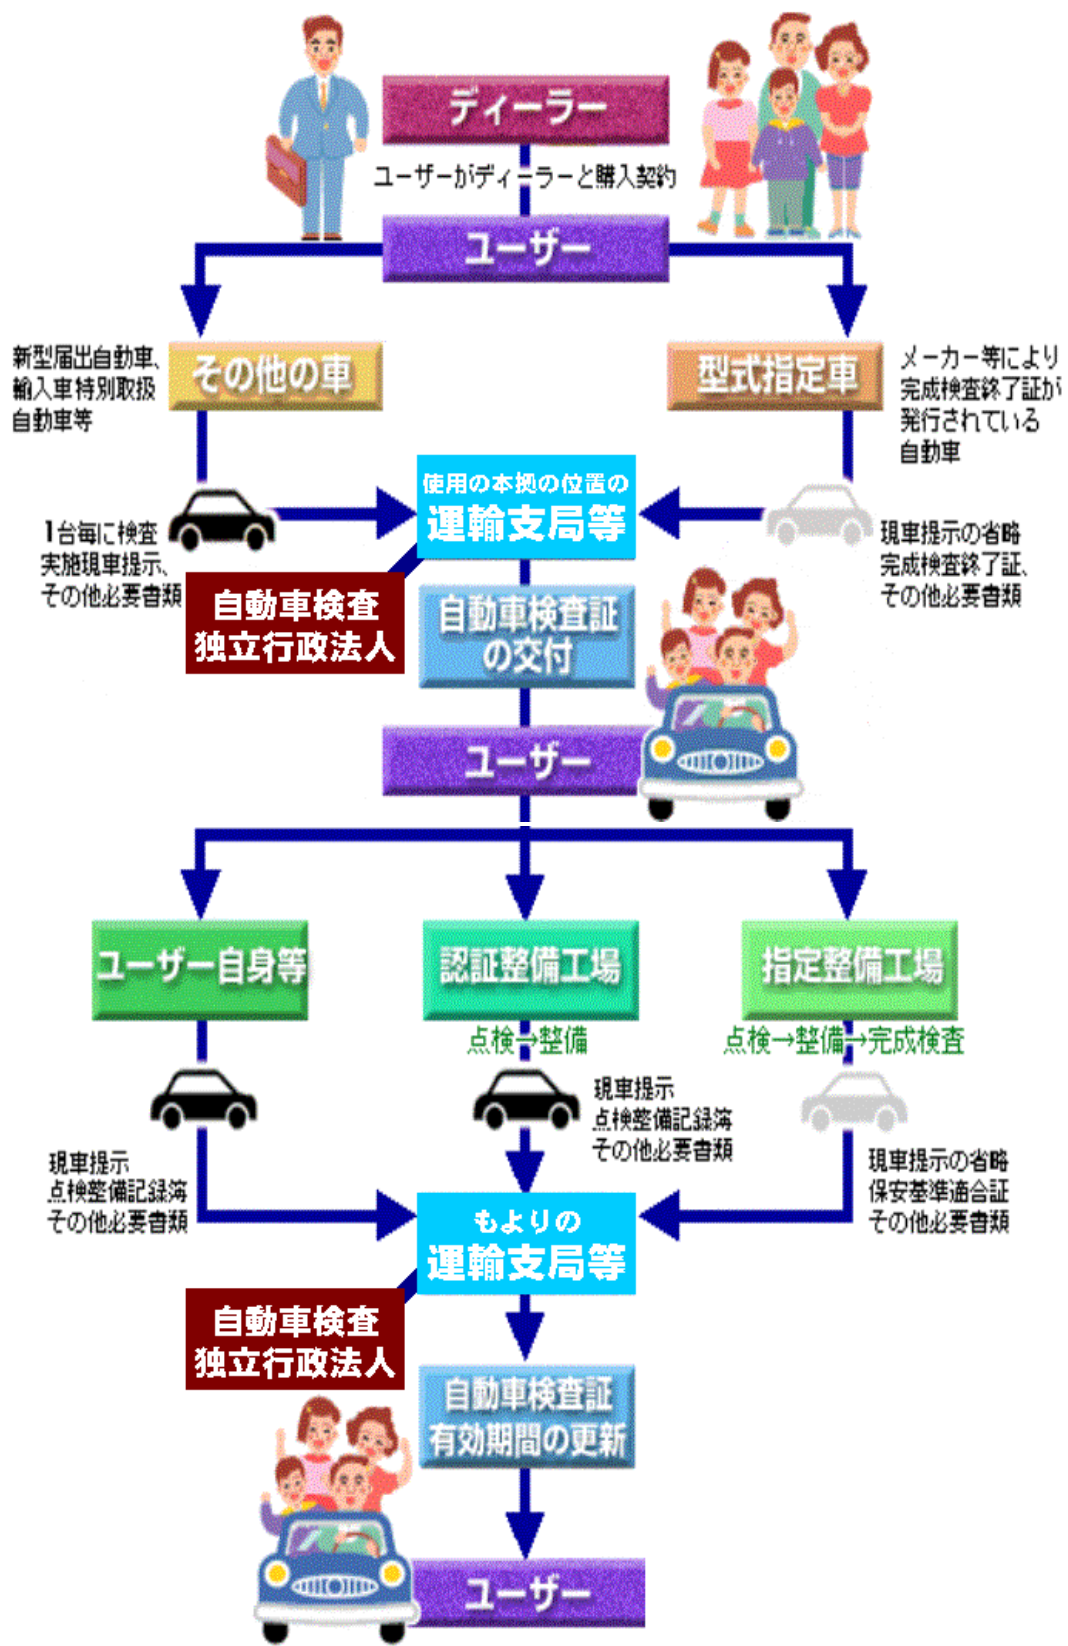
ディーラー

ユーザーがディーラーと購入契約

ユーザー

新型届出自動車、輸入車特別取扱自動車等

その他の車

型式指定車

メーカー等により完成検査終了証が発行されている自動車

1台毎に検査実施現車提示、その他必要書類

使用の本拠の位置の
運輸支局等

現車提示の省略
完成検査終了証、その他必要書類

自動車検査独立行政法人

自動車検査証の交付

ユーザー

ユーザー自身等

認証整備工場

指定整備工場

点検→整備

点検→整備→完成検査

現車提示
点検整備記録簿
その他必要書類

現車提示
点検整備記録簿
その他必要書類

現車提示の省略
保安基準適合証
その他必要書類

もよりの
運輸支局等

自動車検査独立行政法人

自動車検査証有効期間の更新

ユーザー